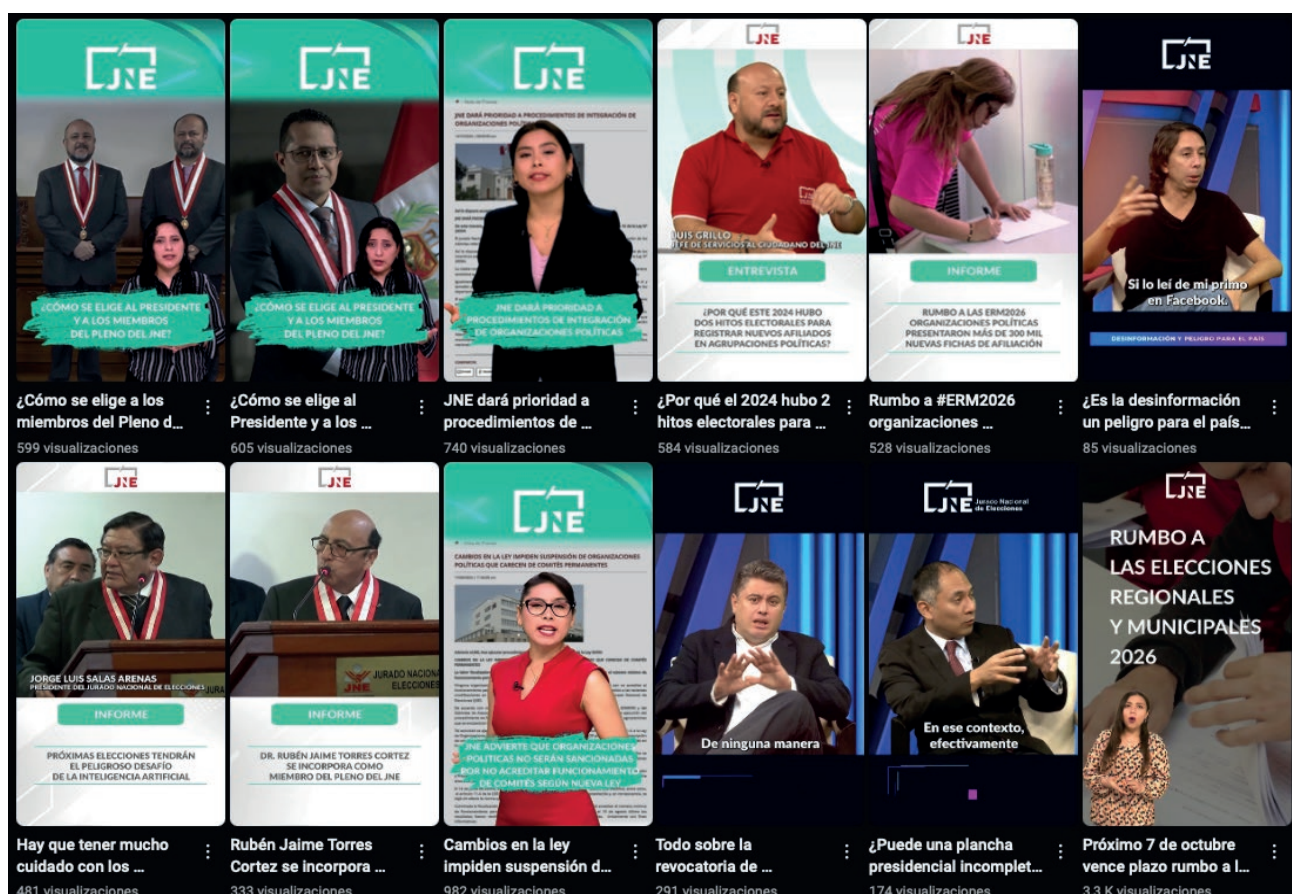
JNE

¿CÓMO SE ELIGE AL PRESIDENTE Y A LOS MIEMBROS DEL PLENO DEL JNE?

¿Cómo se elige a los miembros del Pleno d...
599 visualizaciones

JNE

¿CÓMO SE ELIGE AL PRESIDENTE Y A LOS MIEMBROS DEL PLENO DEL JNE?

¿Cómo se elige al Presidente y a los ...
605 visualizaciones

JNE

JNE DARÁ PRIORIDAD A PROCEDIMIENTOS DE INTEGRACIÓN DE ORGANIZACIONES POLÍTICAS

JNE dará prioridad a procedimientos de ...
740 visualizaciones

JNE

LUIS GRILLO
JEFE DE SERVICIOS AL CIUDADANO DEL JNE

ENTREVISTA

¿POR QUÉ ESTE 2024 HUBO DOS HITOS ELECTORALES PARA REGISTRAR NUEVOS AFILIADOS EN AGRUPACIONES POLÍTICAS?

¿Por qué el 2024 hubo 2 hitos electorales para ...
584 visualizaciones

JNE

INFORME

RUMBO A LAS ERM2026 ORGANIZACIONES POLÍTICAS PRESENTARON MÁS DE 300 MIL NUEVAS FICHAS DE AFILIACIÓN

Rumbo a #ERM2026 organizaciones ...
528 visualizaciones

JNE

Si lo leí de mi primo en Facebook.

DESINFORMACIÓN Y PELIGRO PARA EL PAÍS

¿Es la desinformación un peligro para el país...
85 visualizaciones

JNE

JORGE LUIS SALAS ARENAS
PRESIDENTE DEL JURADO NACIONAL DE ELECCIONES

INFORME

PRÓXIMAS ELECCIONES TENDRÁN EL PELIGROSO DESAFÍO DE LA INTELIGENCIA ARTIFICIAL

Hay que tener mucho cuidado con los ...
481 visualizaciones

JNE

JNE JURADO NACIONAL DE ELECCIONES

INFORME

DR. RUBÉN JAIME TORRES CORTEZ SE INCORPORA COMO MIEMBRO DEL PLENO DEL JNE

Rubén Jaime Torres Cortez se incorpora ...
333 visualizaciones

JNE

CAMBIOS EN LA LEY IMPIDEN SUSPENSIÓN DE ORGANIZACIONES POLÍTICAS QUE CAREZCAN DE COMITÉS PERMANENTES

JNE ADVIERTE QUE ORGANIZACIONES POLÍTICAS NO SERÁN SANCIONADAS POR NO ACREDITAR FUNCIONAMIENTO DE COMITÉS SEGÚN NUEVA LEY

Cambios en la ley impiden suspensión d...
982 visualizaciones

JNE

De ninguna manera

Todo sobre la revocatoria de ...
291 visualizaciones

JNE Jurado Nacional de Elecciones

En ese contexto, efectivamente

¿Puede una plancha presidencial incomplet...
174 visualizaciones

JNE

RUMBO A LAS ELECCIONES REGIONALES Y MUNICIPALES 2026

Próximo 7 de octubre vence plazo rumbo a l...
3.3 K visualizaciones